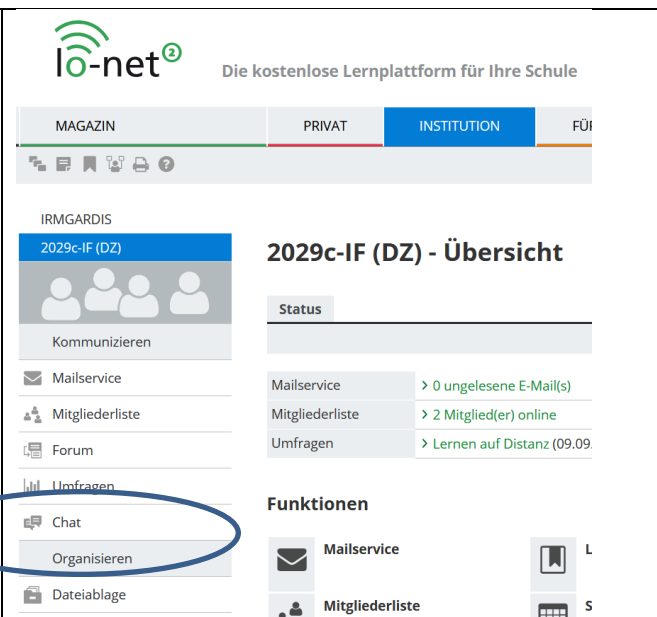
lo-net²

Die kostenlose Lernplattform für Ihre Schule

MAGAZIN PRIVAT INSTITUTION FÜ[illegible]

IRMGARDIS

2029c-IF (DZ)

Kommunizieren

Mailservice

Mitgliederliste

Forum

Umfragen

Chat

Organisieren

Dateiablage

2029c-IF (DZ) - Übersicht

Status

| | |
|---|---|
| Mailservice | > 0 ungelesene E-Mail(s) |
| Mitgliederliste | > 2 Mitglied(er) online |
| Umfragen | > Lernen auf Distanz (09.09.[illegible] |

Funktionen

Mailservice

L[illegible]

Mitgliederliste

S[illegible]